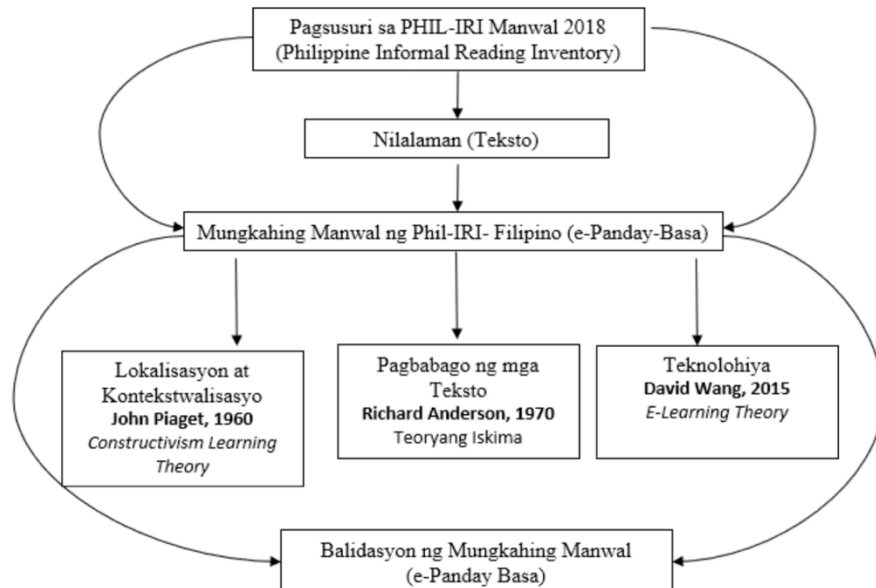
Pagsusuri sa PHIL-IRI Manwal 2018
(Philippine Informal Reading Inventory)

Nilalaman (Teksto)

Mungkahing Manwal ng Phil-IRI- Filipino (e-Panday-Basa)

Lokalisasyon at Kontekstwalisasyo
**John Piaget, 1960**
*Constructivism Learning Theory*

Pagbabago ng mga Teksto
**Richard Anderson, 1970**
Teoryang Iskima

Teknolohiya
**David Wang, 2015**
*E-Learning Theory*

Balidasyon ng Mungkahing Manwal
(e-Panday Basa)